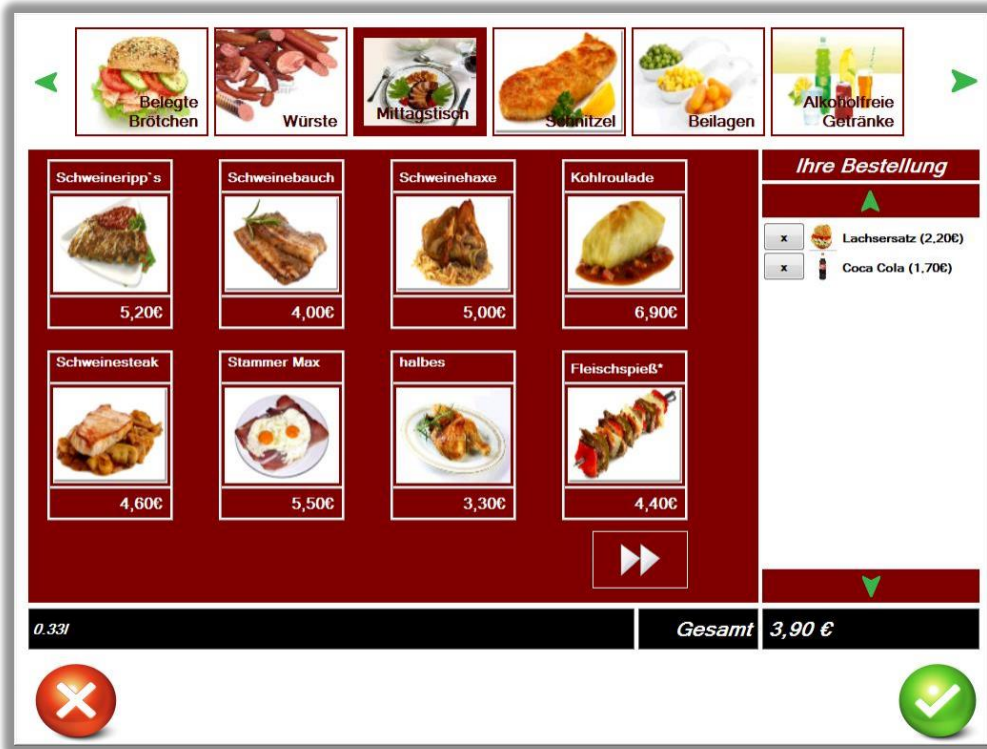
Belegte Brötchen
Würste
Mittagstisch
Schnitzel
Beilagen
Alkoholfreie Getränke

Schweinerippˋs
5,20€
Schweinebauch
4,00€
Schweinehaxe
5,00€
Kohlroulade
6,90€
Schweinesteak
4,60€
Stammer Max
5,50€
halbes
3,30€
Fleischspieß*
4,40€

Ihre Bestellung
x Lachsersatz (2,20€)
x Coca Cola (1,70€)

0.33l
Gesamt
3,90 €